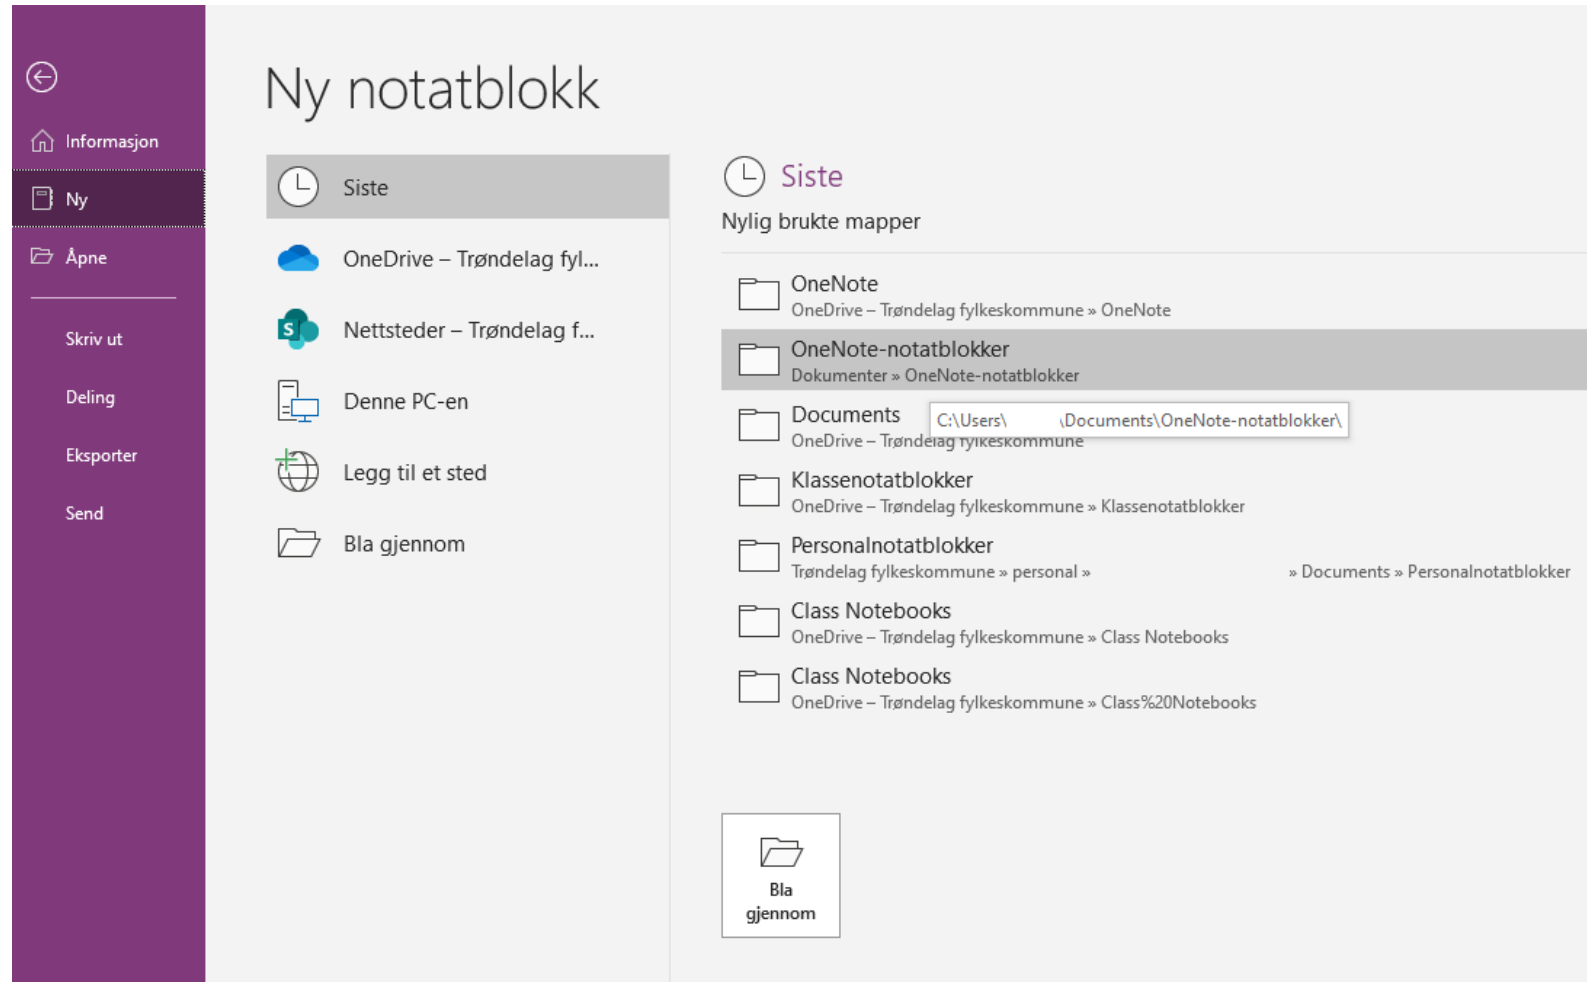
Informasjon

Ny

Åpne

Skriv ut

Deling

Eksporter

Send

Ny notatblokk

Siste

OneDrive – Trøndelag fyl...

Nettsteder – Trøndelag f...

Denne PC-en

Legg til et sted

Bla gjennom

Siste

Nylig brukte mapper

OneNote
OneDrive – Trøndelag fylkeskommune » OneNote

OneNote-notatblokker
Dokumenter » OneNote-notatblokker

Documents
OneDrive – Trøndelag fylkeskommune

C:\Users\ \Documents\OneNote-notatblokker\

Klassenotatblokker
OneDrive – Trøndelag fylkeskommune » Klassenotatblokker

Personalnotatblokker
Trøndelag fylkeskommune » personal » » Documents » Personalnotatblokker

Class Notebooks
OneDrive – Trøndelag fylkeskommune » Class Notebooks

Class Notebooks
OneDrive – Trøndelag fylkeskommune » Class%20Notebooks

Bla gjennom